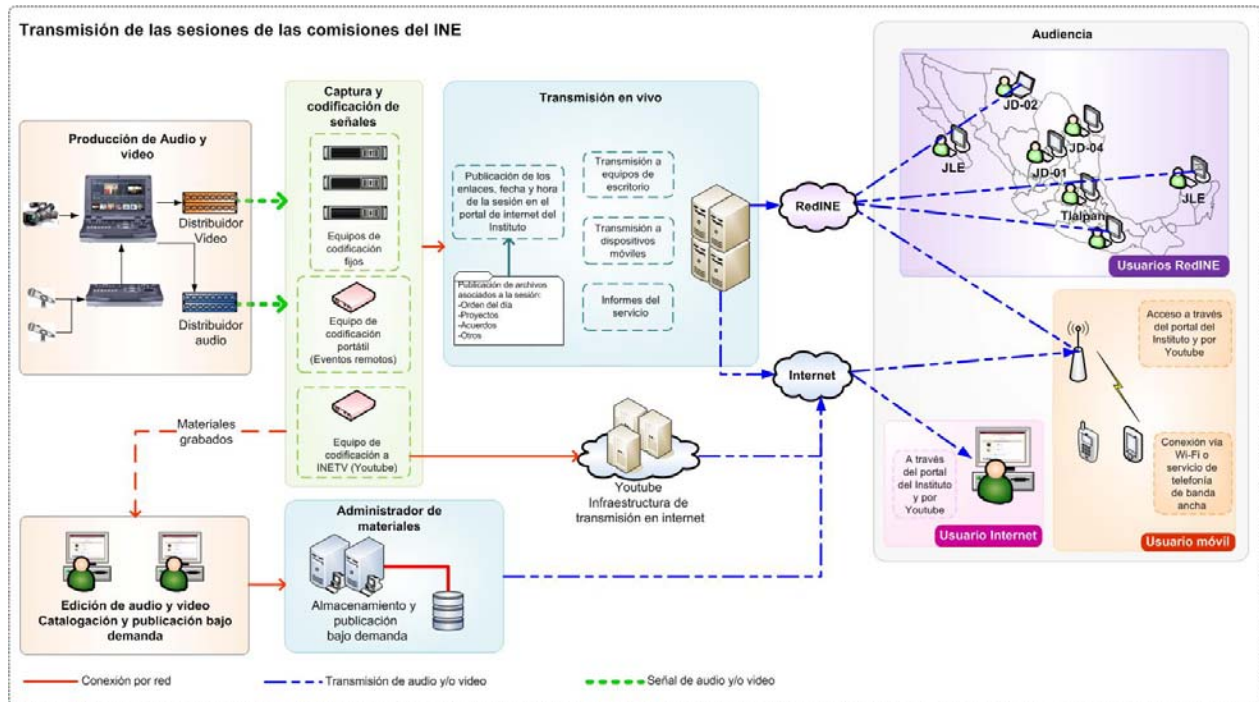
Transmisión de las sesiones de las comisiones del INE

Producción de Audio y video

Distribuidor Video

Distribuidor audio

Captura y codificación de señales

Equipos de codificación fijos

Equipo de codificación portátil (Eventos remotos)

Equipo de codificación a INETV (Youtube)

Transmisión en vivo

Publicación de los enlaces, fecha y hora de la sesión en el portal de internet del Instituto

Publicación de archivos asociados a la sesión:
-Orden del día
-Proyectos
-Acuerdos
-Otros

Transmisión a equipos de escritorio

Transmisión a dispositivos móviles

Informes del servicio

RedINE

Internet

Audiencia

JD-02

JLE

JD-04

JD-01

Tlalpan

JLE

Usuarios RedINE

Acceso a través del portal del Instituto y por Youtube

Conexión vía Wi-Fi o servicio de telefonía de banda ancha

Usuario móvil

A través del portal del Instituto y por Youtube

Usuario Internet

Materiales grabados

Youtube Infraestructura de transmisión en internet

Administrador de materiales

Almacenamiento y publicación bajo demanda

Edición de audio y video Catalogación y publicación bajo demanda

Conexión por red

Transmisión de audio y/o video

Señal de audio y/o video